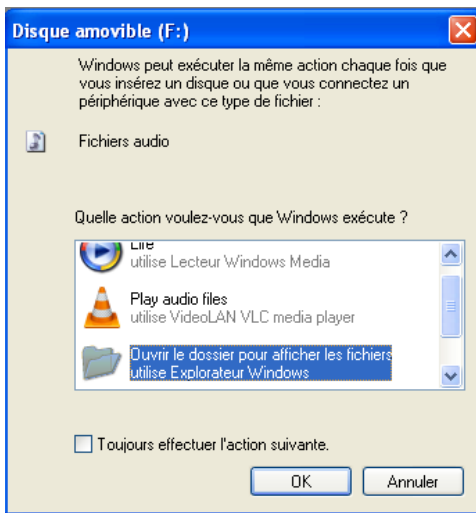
Disque amovible (F:)

Windows peut exécuter la même action chaque fois que vous insérez un disque ou que vous connectez un périphérique avec ce type de fichier :

Fichiers audio

Quelle action voulez-vous que Windows exécute ?

Lire
utilise Lecteur Windows Media

Play audio files
utilise VideoLAN VLC media player

Ouvrir le dossier pour afficher les fichiers
utilise Explorateur Windows

Toujours effectuer l'action suivante.

OK
Annuler